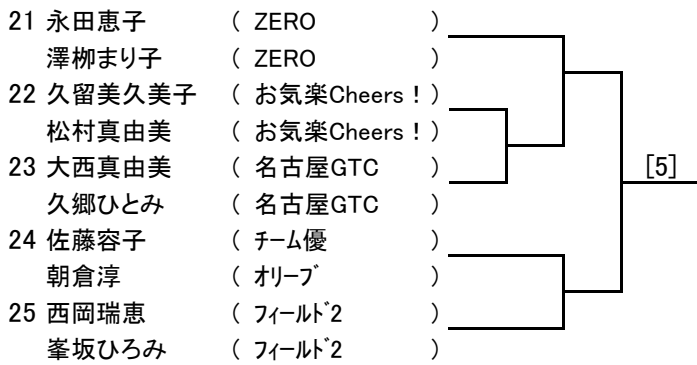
21 永田恵子 ( ZERO )
澤柳まり子 ( ZERO )
22 久留美久美子 ( お気楽Cheers！)
松村真由美 ( お気楽Cheers！)
23 大西真由美 ( 名古屋GTC )
久郷ひとみ ( 名古屋GTC )
24 佐藤容子 ( ﾁｰﾑ優 )
朝倉淳 ( ｵﾘｰﾌﾞ )
25 西岡瑞恵 ( ﾌｨｰﾙﾄﾞ2 )
峯坂ひろみ ( ﾌｨｰﾙﾄﾞ2 )

[5]